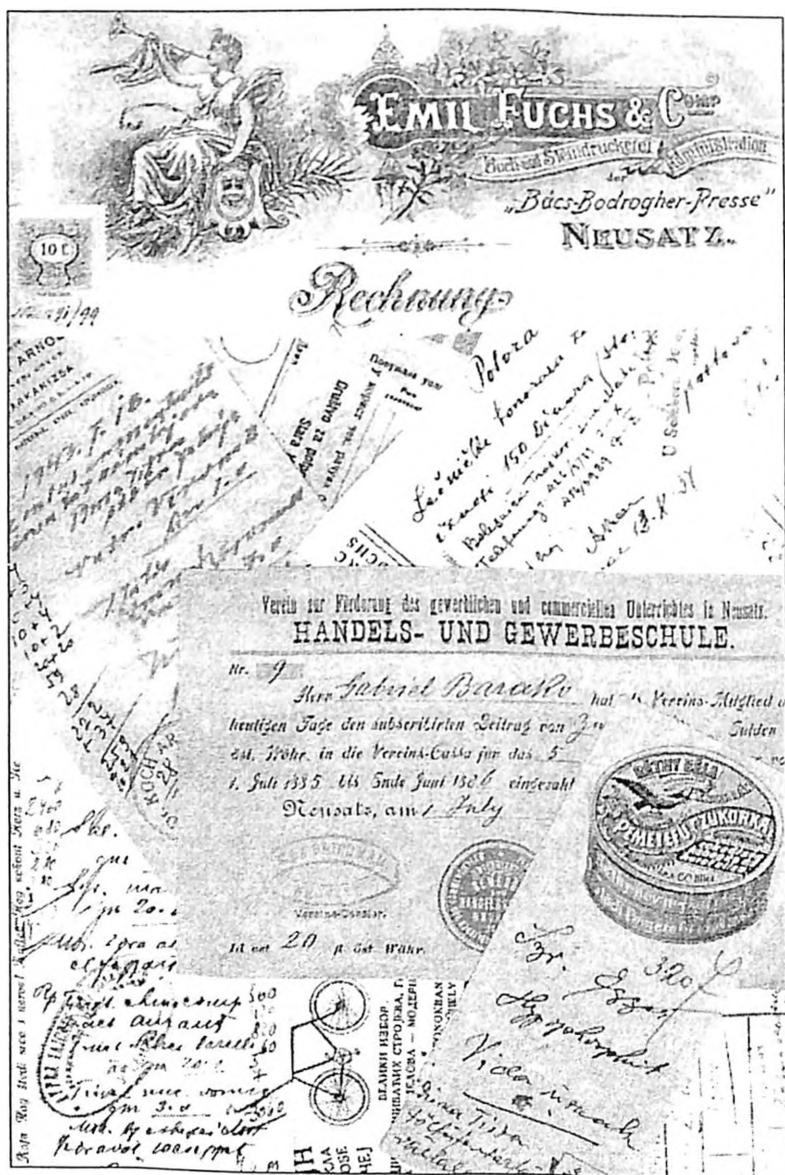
EMIL FUCHS & Comp.
Buch- und Steindruckerei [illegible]
der
„Bács-Bodrogher-Presse"
NEUSATZ.

10 C

Rechnung

Potora

Verein zur Förderung des gewerblichen und commerciellen Unterrichtes in Neusatz.
HANDELS- UND GEWERBESCHULE.

Nr. 9

Herr Gabriel Baračkov hat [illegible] Vereins-Mitglied a heutigen Tage den subscribirten Beitrag von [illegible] Gulden öst. Währ. in die Vereins-Cassa für das 5 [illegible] 1. Juli 1885 bis Ende Juni 1886 eingezahlt.
Neusatz, am 1 July

Vereins-Cassier.

Id est 20 fl. öst. Währ.

PEMETEFIU ZUKORKA

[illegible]